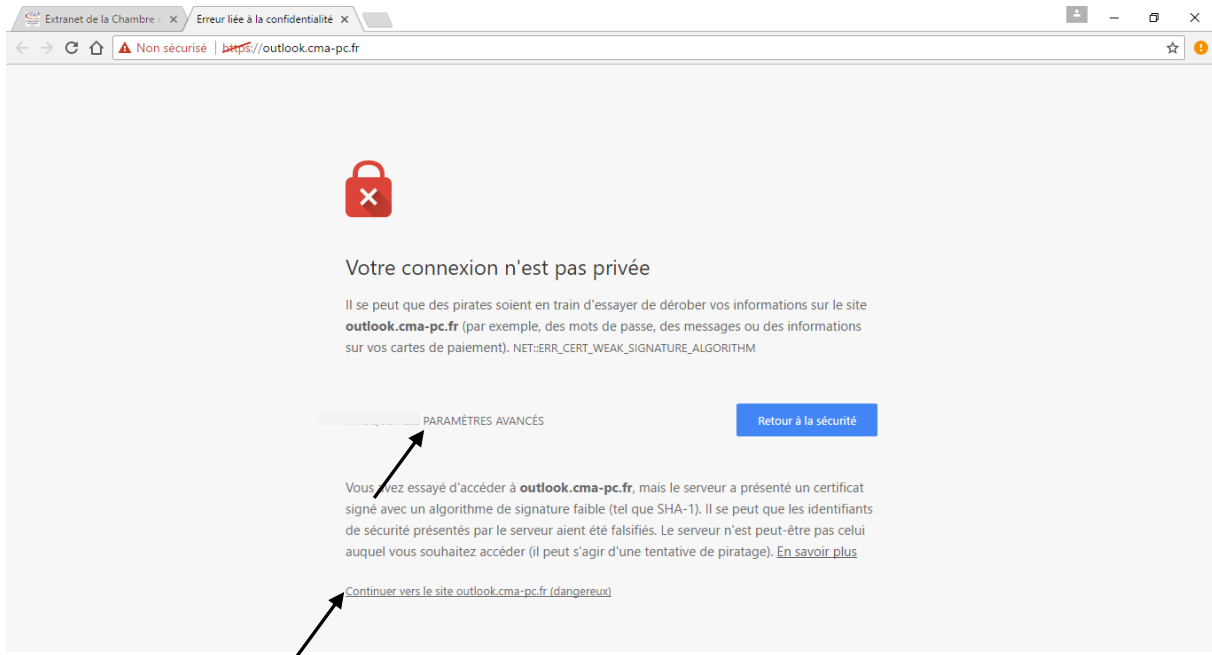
Extranet de la Chambre
Erreur liée à la confidentialité

Non sécurisé | https://outlook.cma-pc.fr

Votre connexion n'est pas privée

Il se peut que des pirates soient en train d'essayer de dérober vos informations sur le site **outlook.cma-pc.fr** (par exemple, des mots de passe, des messages ou des informations sur vos cartes de paiement). NET::ERR_CERT_WEAK_SIGNATURE_ALGORITHM

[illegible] PARAMÈTRES AVANCÉS

Retour à la sécurité

Vous avez essayé d'accéder à **outlook.cma-pc.fr**, mais le serveur a présenté un certificat signé avec un algorithme de signature faible (tel que SHA-1). Il se peut que les identifiants de sécurité présentés par le serveur aient été falsifiés. Le serveur n'est peut-être pas celui auquel vous souhaitez accéder (il peut s'agir d'une tentative de piratage). En savoir plus

Continuer vers le site outlook.cma-pc.fr (dangereux)